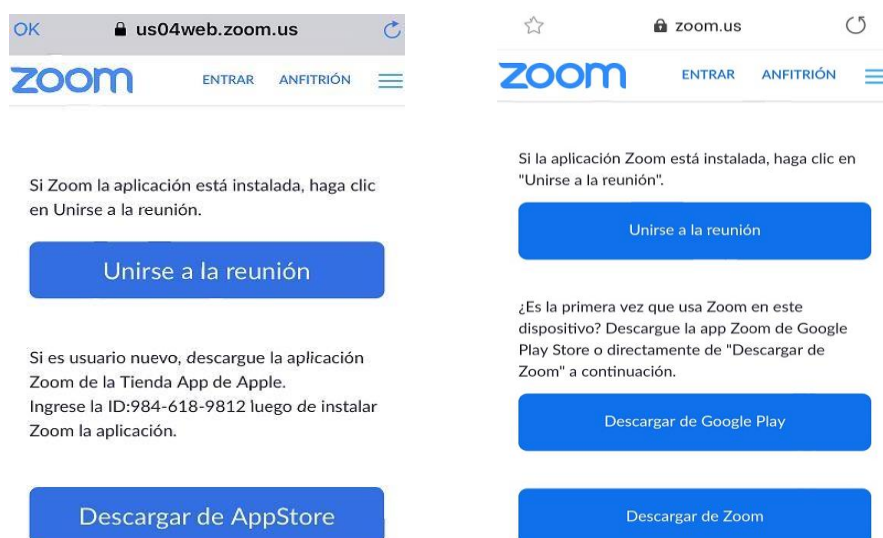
OK us04web.zoom.us

zoom ENTRAR ANFITRIÓN

Si Zoom la aplicación está instalada, haga clic en Unirse a la reunión.

Unirse a la reunión

Si es usuario nuevo, descargue la aplicación Zoom de la Tienda App de Apple.
Ingrese la ID:984-618-9812 luego de instalar Zoom la aplicación.

Descargar de AppStore

zoom.us

zoom ENTRAR ANFITRIÓN

Si la aplicación Zoom está instalada, haga clic en "Unirse a la reunión".

Unirse a la reunión

¿Es la primera vez que usa Zoom en este dispositivo? Descargue la app Zoom de Google Play Store o directamente de "Descargar de Zoom" a continuación.

Descargar de Google Play

Descargar de Zoom